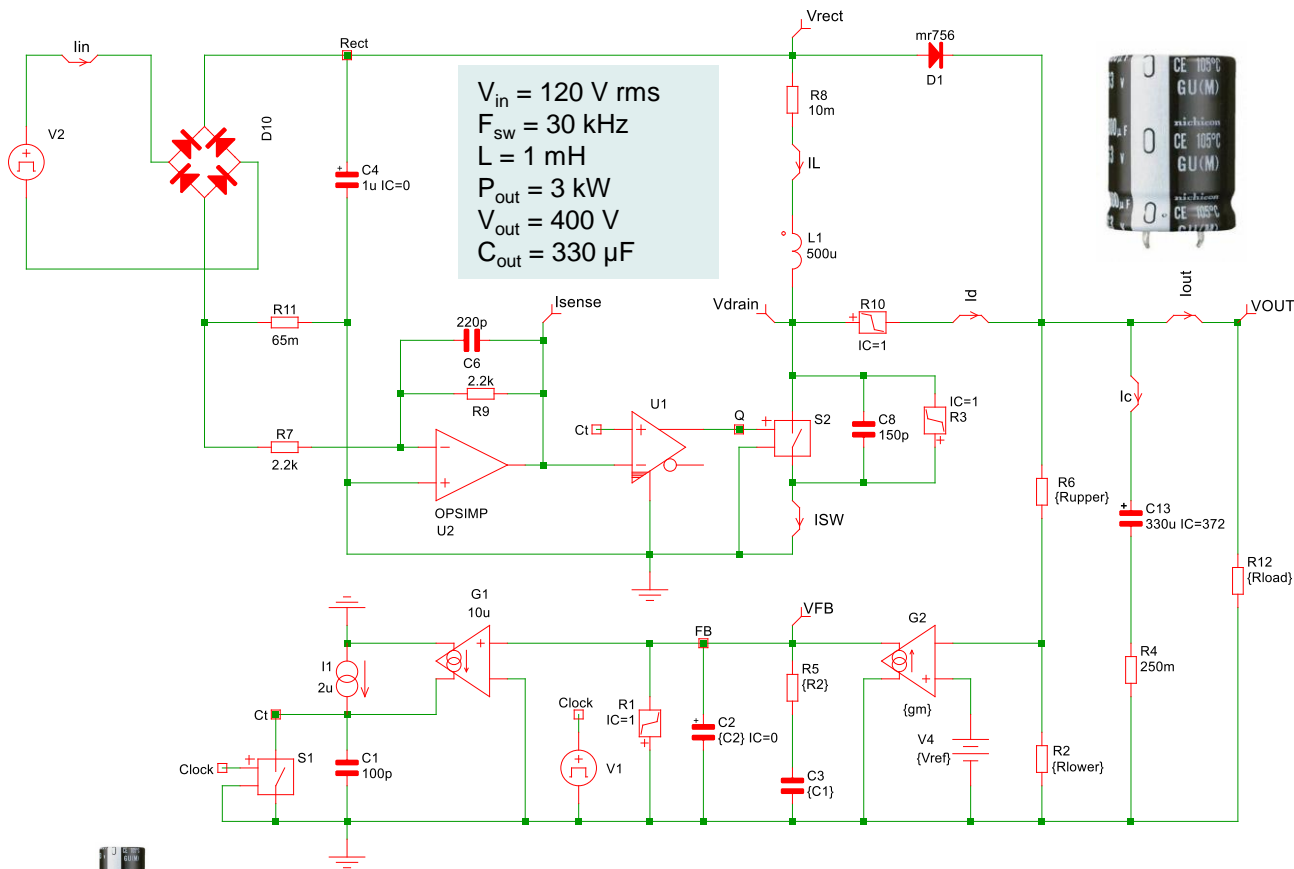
Iin

V2

D10

Rect

C4
1u IC=0

$V_{in}$ = 120 V rms
$F_{sw}$ = 30 kHz
L = 1 mH
$P_{out}$ = 3 kW
$V_{out}$ = 400 V
$C_{out}$ = 330 µF

Vrect

mr756
D1

R8
10m

IL

L1
500u

CE 105°C
GU(M)
nichicon

R11
65m

220p
C6

Isense

2.2k
R9

R7
2.2k

OPSIMP
U2

Ct

U1

Q

S2

Vdrain

R10
IC=1

Id

Iout

VOUT

C8
150p

IC=1
R3

ISW

R6
{Rupper}

Ic

C13
330u IC=372

R12
{Rload}

G1
10u

I1
2u

Ct

Clock

S1

C1
100p

Clock

V1

R1
IC=1

FB

C2
{C2} IC=0

VFB

R5
{R2}

C3
{C1}

G2

{gm}

V4
{Vref}

R2
{Rlower}

R4
250m